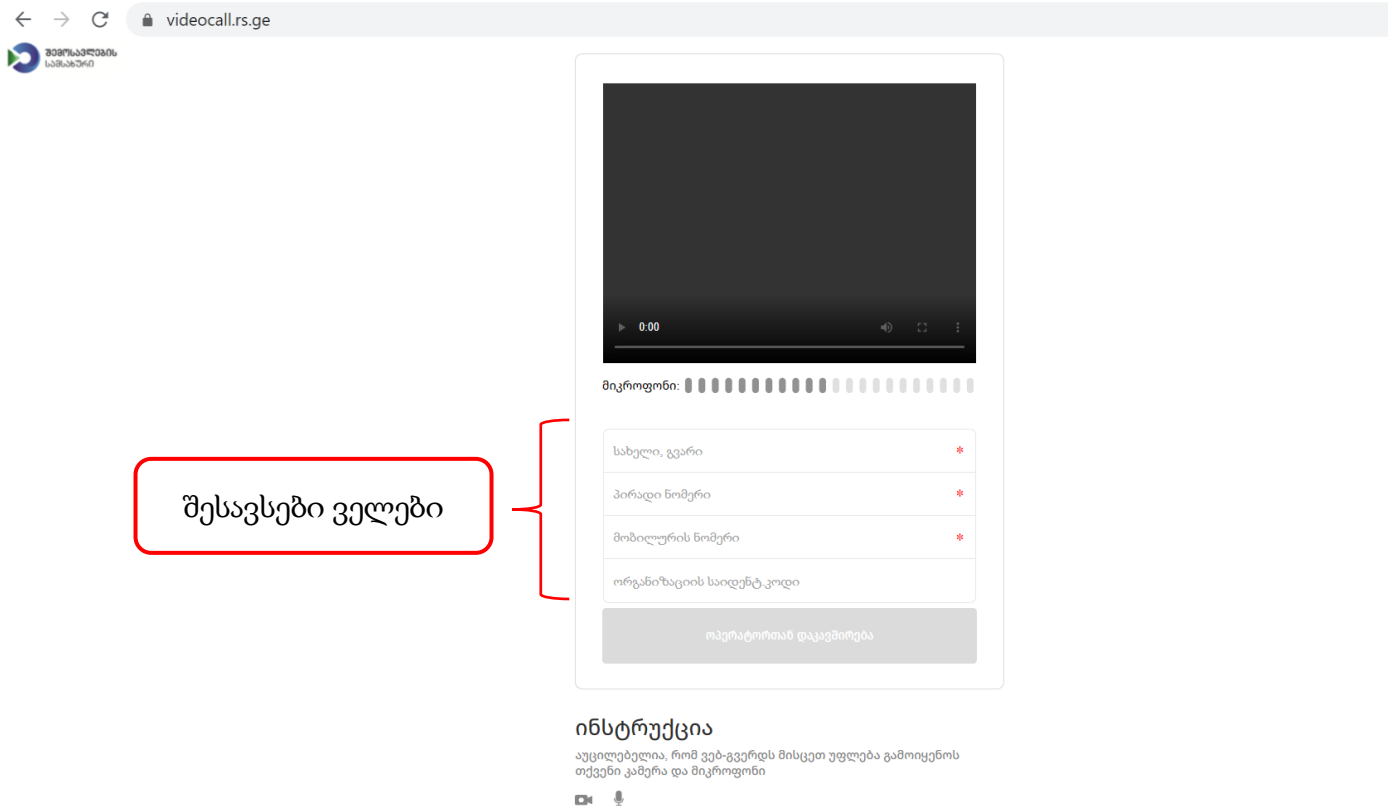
videocall.rs.ge

შემოსავლების სამსახური

0:00

მიკროფონი:

შესავსები ველები

სახელი, გვარი *

პირადი ნომერი *

მობილურის ნომერი *

ორგანიზაციის საიდენტ.კოდი

ოპერატორთან დაკავშირება

ინსტრუქცია

აუცილებელია, რომ ვებ-გვერდს მისცეთ უფლება გამოიყენოს თქვენი კამერა და მიკროფონი